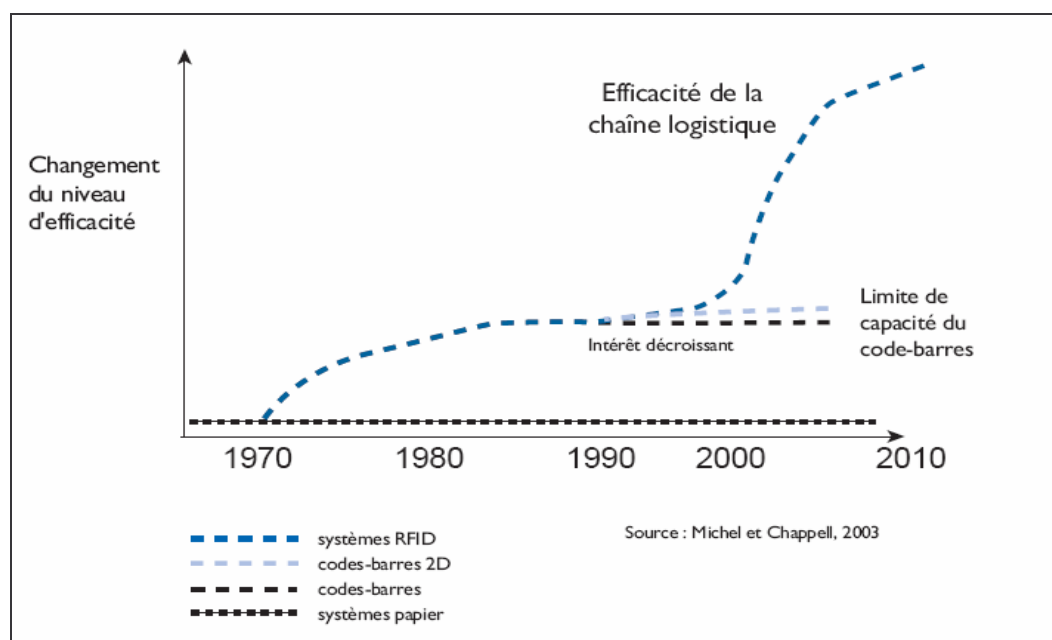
Changement du niveau d'efficacité

Efficacité de la chaîne logistique

Limite de capacité du code-barres

Intérêt décroissant

1970
1980
1990
2000
2010

systèmes RFID
codes-barres 2D
codes-barres
systèmes papier

Source : Michel et Chappell, 2003